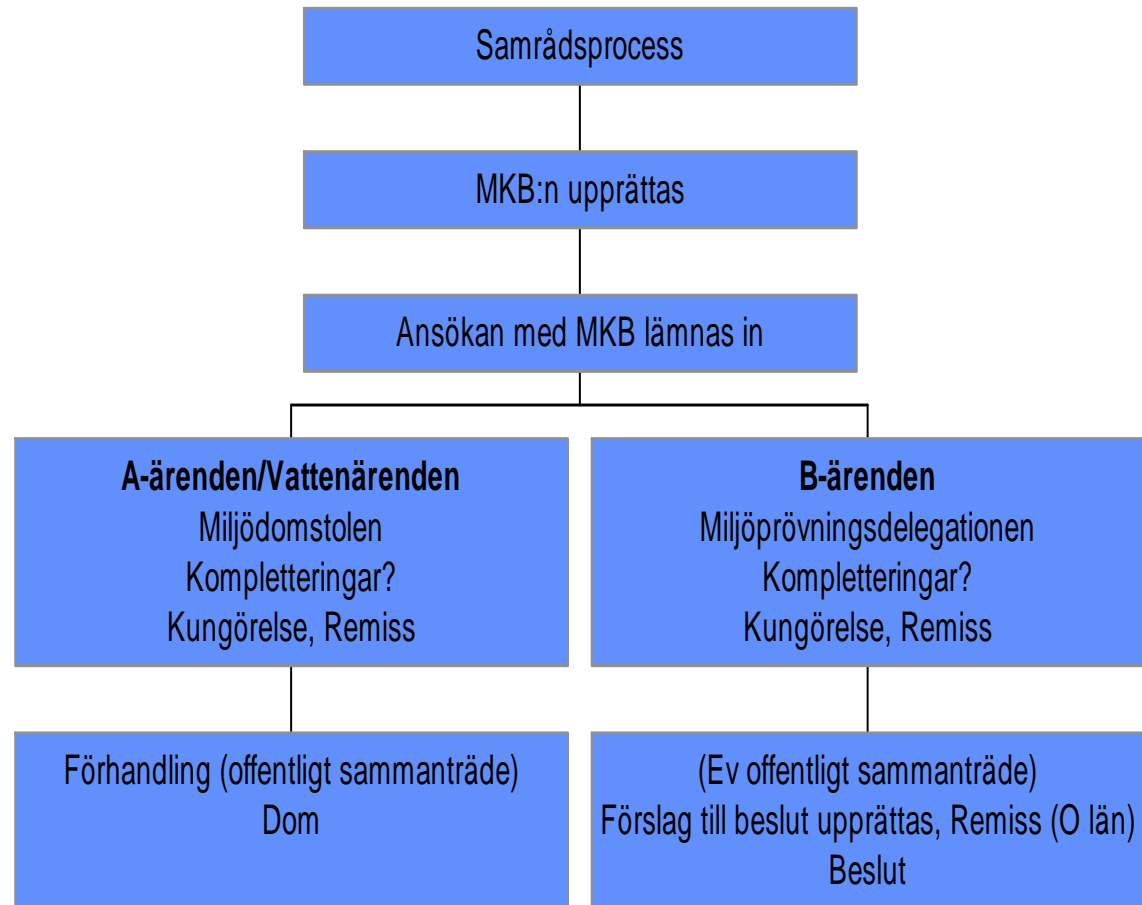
Samrådsprocess

MKB:n upprättas

Ansökan med MKB lämnas in

**A-ärenden/Vattenärenden**
Miljödomstolen
Kompletteringar?
Kungörelse, Remiss

**B-ärenden**
Miljöprövningsdelegationen
Kompletteringar?
Kungörelse, Remiss

Förhandling (offentligt sammanträde)
Dom

(Ev offentligt sammanträde)
Förslag till beslut upprättas, Remiss (O län)
Beslut